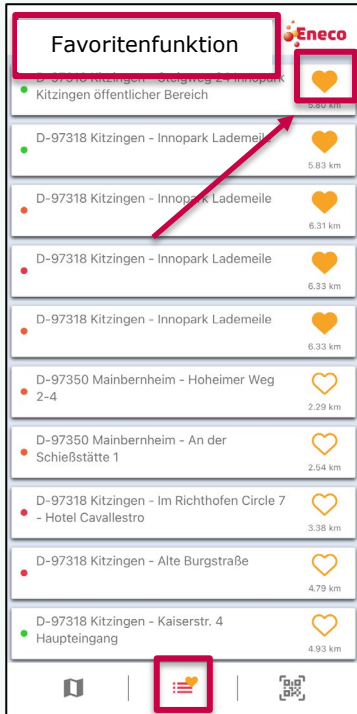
Favoritenfunktion

Eneco

D-97318 Kitzingen - Steigweg 24 Innopark Kitzingen öffentlicher Bereich
5.80 km

D-97318 Kitzingen - Innopark Lademeile
5.83 km

D-97318 Kitzingen - Innopark Lademeile
6.31 km

D-97318 Kitzingen - Innopark Lademeile
6.33 km

D-97318 Kitzingen - Innopark Lademeile
6.33 km

D-97350 Mainbernheim - Hoheimer Weg 2-4
2.29 km

D-97350 Mainbernheim - An der Schießstätte 1
2.54 km

D-97318 Kitzingen - Im Richthofen Circle 7 - Hotel Cavallestro
3.38 km

D-97318 Kitzingen - Alte Burgstraße
4.79 km

D-97318 Kitzingen - Kaiserstr. 4 Haupteingang
4.93 km